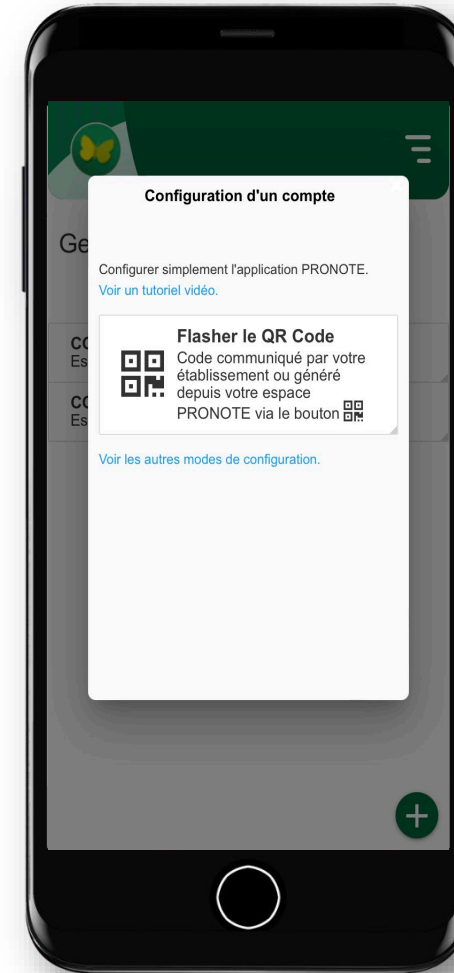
Configuration d'un compte

Ge

Configurer simplement l'application PRONOTE.
Voir un tutoriel vidéo.

CO
Es

CO
Es

Flasher le QR Code
Code communiqué par votre établissement ou généré depuis votre espace PRONOTE via le bouton

Voir les autres modes de configuration.